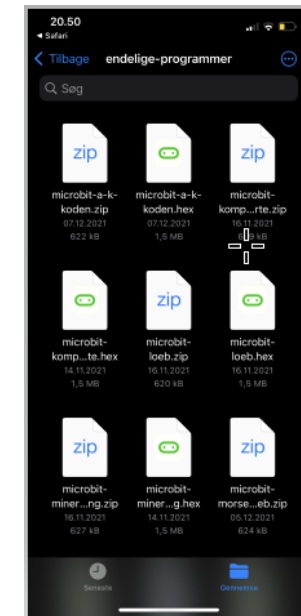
20.50
◂ Safari

Tilbage endelige-programmer

Søg

zip
microbit-a-k-koden.zip
07.12.2021
622 kB

microbit-a-k-koden.hex
07.12.2021
1,5 MB

zip
microbit-komp...rte.zip
16.11.2021
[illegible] kB

microbit-komp...te.hex
14.11.2021
1,5 MB

zip
microbit-loeb.zip
16.11.2021
620 kB

microbit-loeb.hex
16.11.2021
1,5 MB

zip
microbit-miner...ng.zip
16.11.2021
627 kB

microbit-miner...g.hex
14.11.2021
1,5 MB

zip
microbit-morse...eb.zip
05.12.2021
624 kB

Seneste
Gennemse